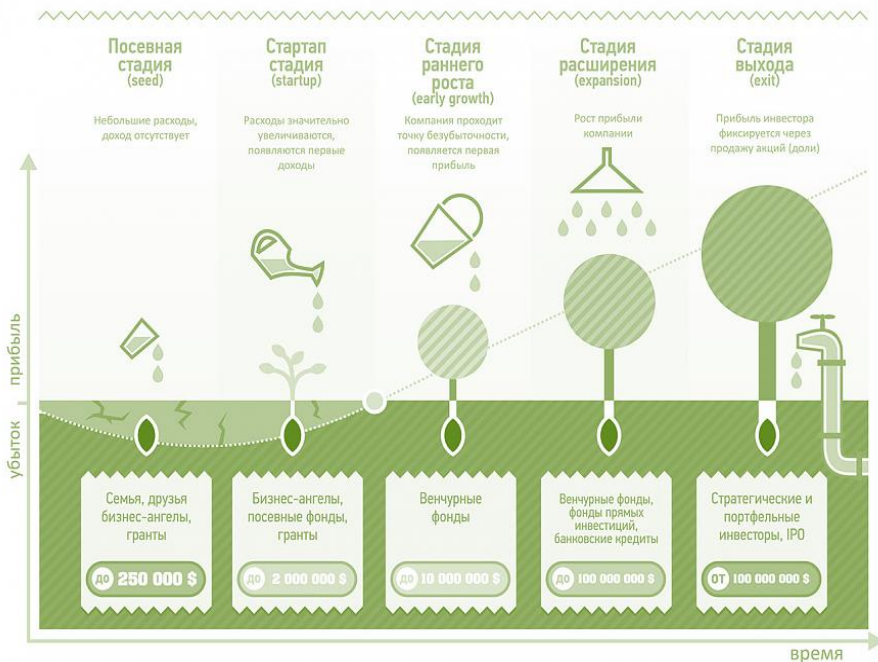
Посевная стадия (seed)

Небольшие расходы, доход отсутствует

Стартап стадия (startup)

Расходы значительно увеличиваются, появляются первые доходы

Стадия раннего роста (early growth)

Компания проходит точку безубыточности, появляется первая прибыль

Стадия расширения (expansion)

Рост прибыли компании

Стадия выхода (exit)

Прибыль инвестора фиксируется через продажу акций (доли)

прибыль

убыток

Семья, друзья бизнес-ангелы, гранты

до 250 000 $

Бизнес-ангелы, посевные фонды, гранты

до 2 000 000 $

Венчурные фонды

до 10 000 000 $

Венчурные фонды, фонды прямых инвестиций, банковские кредиты

до 100 000 000 $

Стратегические и портфельные инвесторы, IPO

от 100 000 000 $

время